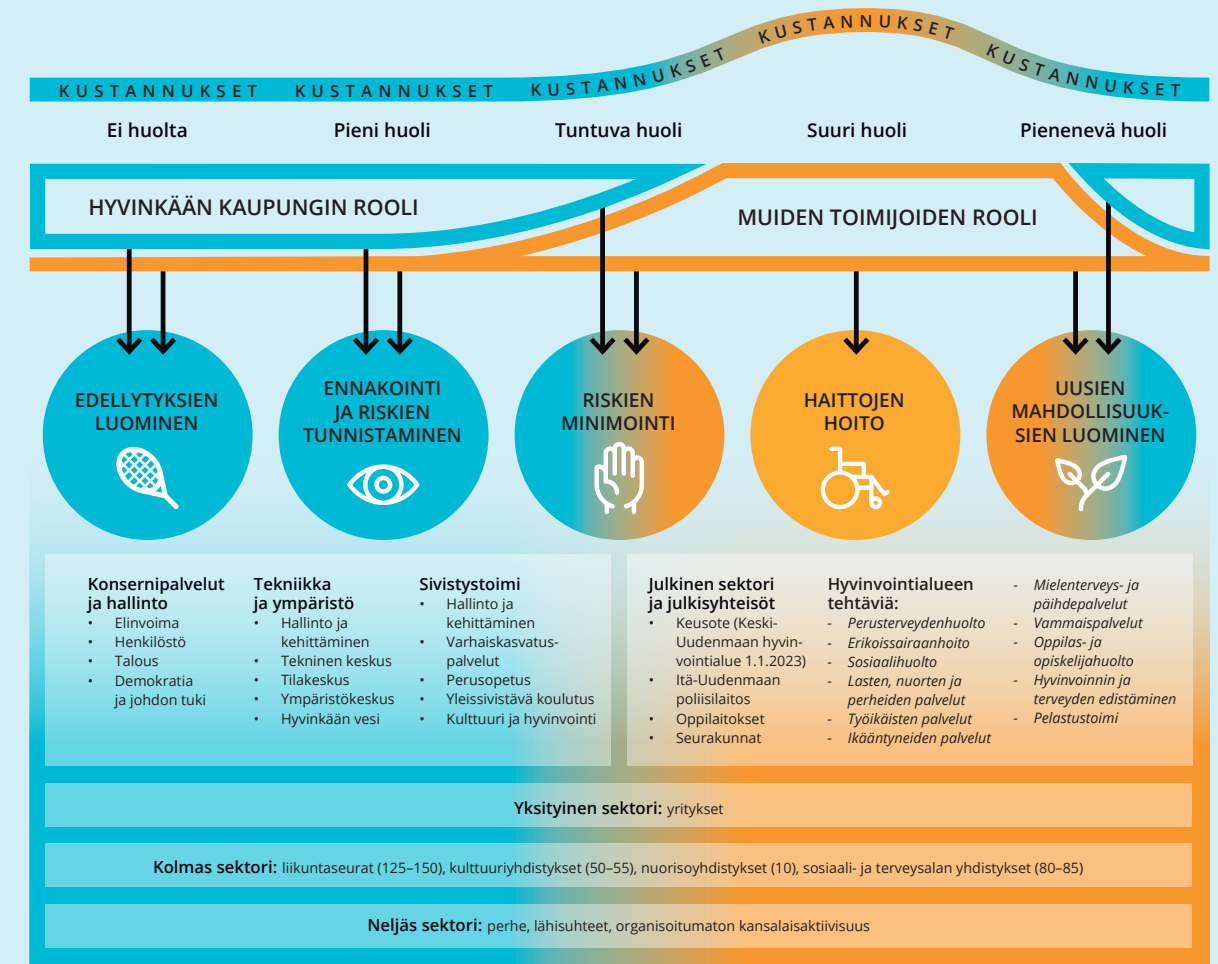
KUSTANNUKSET KUSTANNUKSET KUSTANNUKSET KUSTANNUKSET KUSTANNUKSET

Ei huolta
Pieni huoli
Tuntuva huoli
Suuri huoli
Pienenevä huoli

HYVINKÄÄN KAUPUNGIN ROOLI
MUIDEN TOIMIJOIDEN ROOLI

EDELLYTYKSIEN LUOMINEN

ENNAKOINTI JA RISKIEN TUNNISTAMINEN

RISKIEN MINIMOINTI

HAITTOJEN HOITO

UUSIEN MAHDOLLISUUKSIEN LUOMINEN

Konsernipalvelut ja hallinto
• Elinvoima
• Henkilöstö
• Talous
• Demokratia ja johdon tuki

Tekniikka ja ympäristö
• Hallinto ja kehittäminen
• Tekninen keskus
• Tilakeskus
• Ympäristökeskus
• Hyvinkään vesi

Sivistystoimi
• Hallinto ja kehittäminen
• Varhaiskasvatuspalvelut
• Perusopetus
• Yleissivistävä koulutus
• Kulttuuri ja hyvinvointi

Julkinen sektori ja julkisyhteisöt
• Keusote (Keski-Uudenmaan hyvinvointialue 1.1.2023)
• Itä-Uudenmaan poliisilaitos
• Oppilaitokset
• Seurakunnat

Hyvinvointialueen tehtäviä:
- Perusterveydenhuolto
- Erikoissairaanhoito
- Sosiaalihuolto
- Lasten, nuorten ja perheiden palvelut
- Työikäisten palvelut
- Ikääntyneiden palvelut
- Mielenterveys- ja päihdepalvelut
- Vammaispalvelut
- Oppilas- ja opiskelijahuolto
- Hyvinvoinnin ja terveyden edistäminen
- Pelastustoimi

Yksityinen sektori: yritykset

Kolmas sektori: liikuntaseurat (125–150), kulttuuriyhdistykset (50–55), nuorisoyhdistykset (10), sosiaali- ja terveysalan yhdistykset (80–85)

Neljäs sektori: perhe, lähisuhteet, organisoitumaton kansalaisaktiivisuus